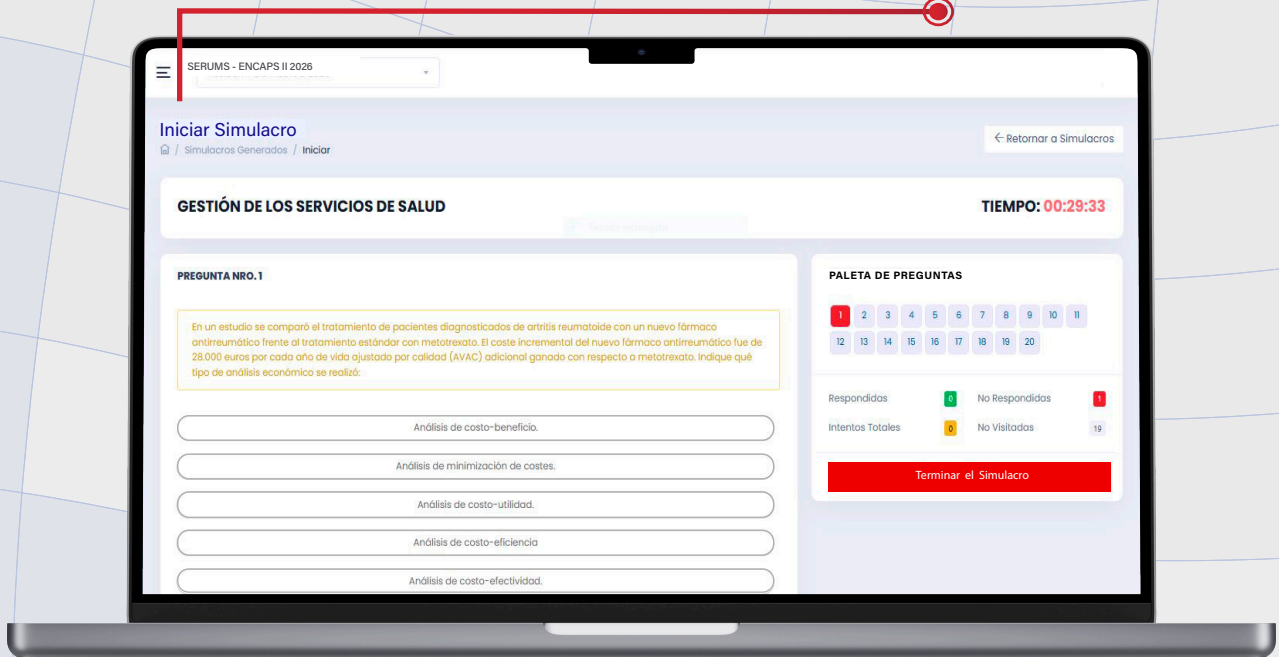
SERUMS - ENCAPS II 2026

Iniciar Simulacro
Simulacros Generados / Iniciar

← Retornar a Simulacros

GESTIÓN DE LOS SERVICIOS DE SALUD

TIEMPO: 00:29:33

PREGUNTA NRO. 1

En un estudio se comparó el tratamiento de pacientes diagnosticados de artritis reumatoide con un nuevo fármaco antirreumático frente al tratamiento estándar con metotrexato. El coste incremental del nuevo fármaco antirreumático fue de 28.000 euros por cada año de vida ajustado por calidad (AVAC) adicional ganado con respecto a metotrexato. Indique qué tipo de análisis económico se realizó:

Análisis de costo-beneficio.

Análisis de minimización de costes.

Análisis de costo-utilidad.

Análisis de costo-eficiencia

Análisis de costo-efectividad.

PALETA DE PREGUNTAS

1 2 3 4 5 6 7 8 9 10 11
12 13 14 15 16 17 18 19 20

Respondidas 0
No Respondidos 1
Intentos Totales 0
No Visitadas 19

Terminar el Simulacro